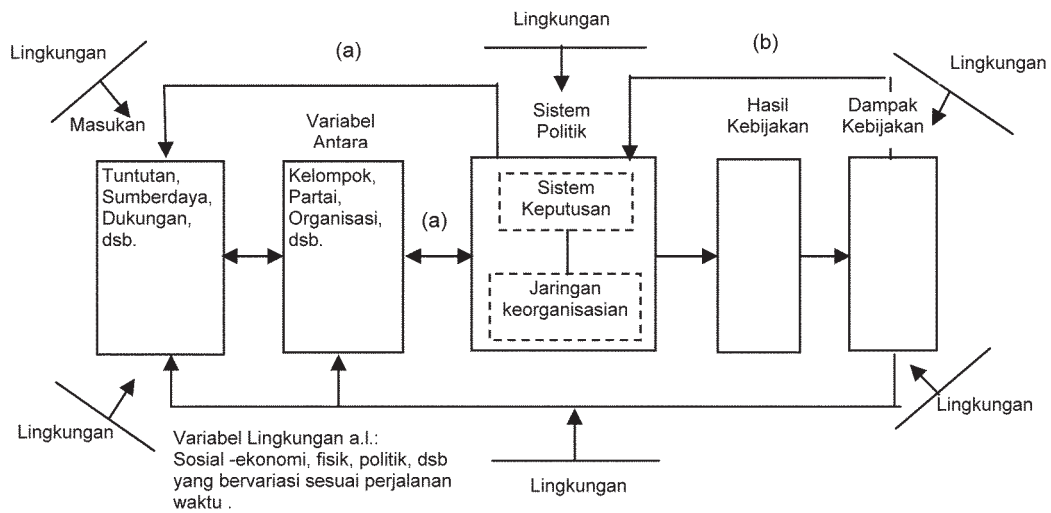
Lingkungan

Lingkungan

(a)

(b)

Lingkungan

Masukan

Variabel Antara

Sistem Politik

Hasil Kebijakan

Dampak Kebijakan

Tuntutan, Sumberdaya, Dukungan, dsb.

Kelompok, Partai, Organisasi, dsb.

(a)

Sistem Keputusan

Jaringan keorganisasian

Lingkungan

Lingkungan

Variabel Lingkungan a.l.: Sosial -ekonomi, fisik, politik, dsb yang bervariasi sesuai perjalanan waktu .

Lingkungan